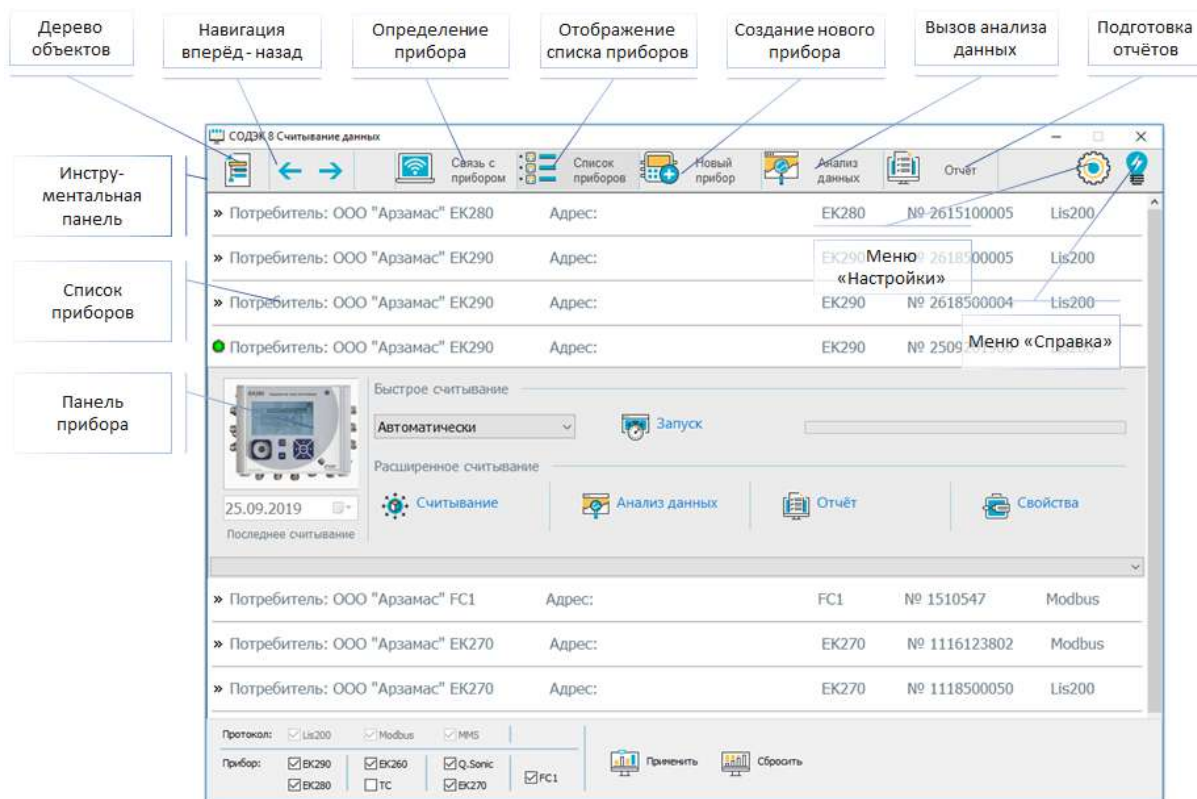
Дерево объектов

Навигация вперёд - назад

Определение прибора

Отображение списка приборов

Создание нового прибора

Вызов анализа данных

Подготовка отчётов

СОДЭК 8 Считывание данных

Инструментальная панель

Связь с прибором

Список приборов

Новый прибор

Анализ данных

Отчёт

» Потребитель: ООО "Арзамас" ЕК280 Адрес: ЕК280 № 2615100005 Lis200

» Потребитель: ООО "Арзамас" ЕК290 Адрес: ЕК290 № 2618500005 Lis200

Меню «Настройки»

Список приборов

» Потребитель: ООО "Арзамас" ЕК290 Адрес: ЕК290 № 2618500004 Lis200

Меню «Справка»

● Потребитель: ООО "Арзамас" ЕК290 Адрес: ЕК290 № 2509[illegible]

Панель прибора

Быстрое считывание

Автоматически

Запуск

Расширенное считывание

Считывание

Анализ данных

Отчёт

Свойства

25.09.2019

Последнее считывание

» Потребитель: ООО "Арзамас" FC1 Адрес: FC1 № 1510547 Modbus

» Потребитель: ООО "Арзамас" ЕК270 Адрес: ЕК270 № 1116123802 Modbus

» Потребитель: ООО "Арзамас" ЕК270 Адрес: ЕК270 № 1118500050 Lis200

Протокол: Lis200 Modbus MMS

Прибор: ЕК290 ЕК280 ЕК260 ТС Q.Sonic ЕК270 FC1

Применить

Сбросить